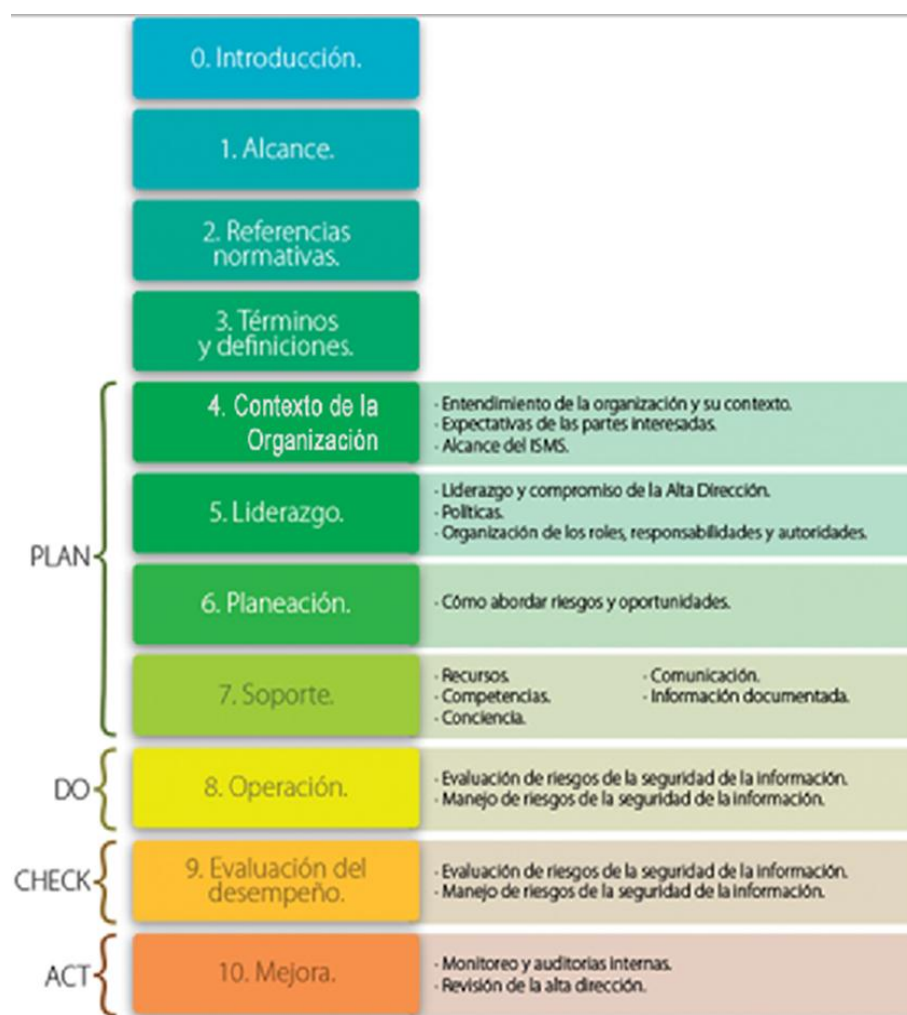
0. Introducción.

1. Alcance.

2. Referencias normativas.

3. Términos y definiciones.

PLAN

4. Contexto de la Organización

- Entendimiento de la organización y su contexto.
- Expectativas de las partes interesadas.
- Alcance del ISMS.

5. Liderazgo.

- Liderazgo y compromiso de la Alta Dirección.
- Políticas.
- Organización de los roles, responsabilidades y autoridades.

6. Planeación.

- Cómo abordar riesgos y oportunidades.

7. Soporte.

- Recursos.
- Competencias.
- Conciencia.
- Comunicación.
- Información documentada.

DO

8. Operación.

- Evaluación de riesgos de la seguridad de la información.
- Manejo de riesgos de la seguridad de la información.

CHECK

9. Evaluación del desempeño.

- Evaluación de riesgos de la seguridad de la información.
- Manejo de riesgos de la seguridad de la información.

ACT

10. Mejora.

- Monitoreo y auditorias internas.
- Revisión de la alta dirección.